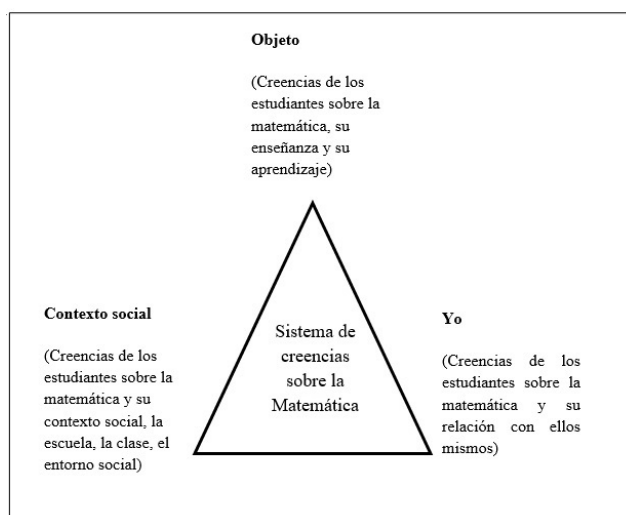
**Objeto**

(Creencias de los estudiantes sobre la matemática, su enseñanza y su aprendizaje)

**Contexto social**

(Creencias de los estudiantes sobre la matemática y su contexto social, la escuela, la clase, el entorno social)

Sistema de creencias sobre la Matemática

**Yo**

(Creencias de los estudiantes sobre la matemática y su relación con ellos mismos)